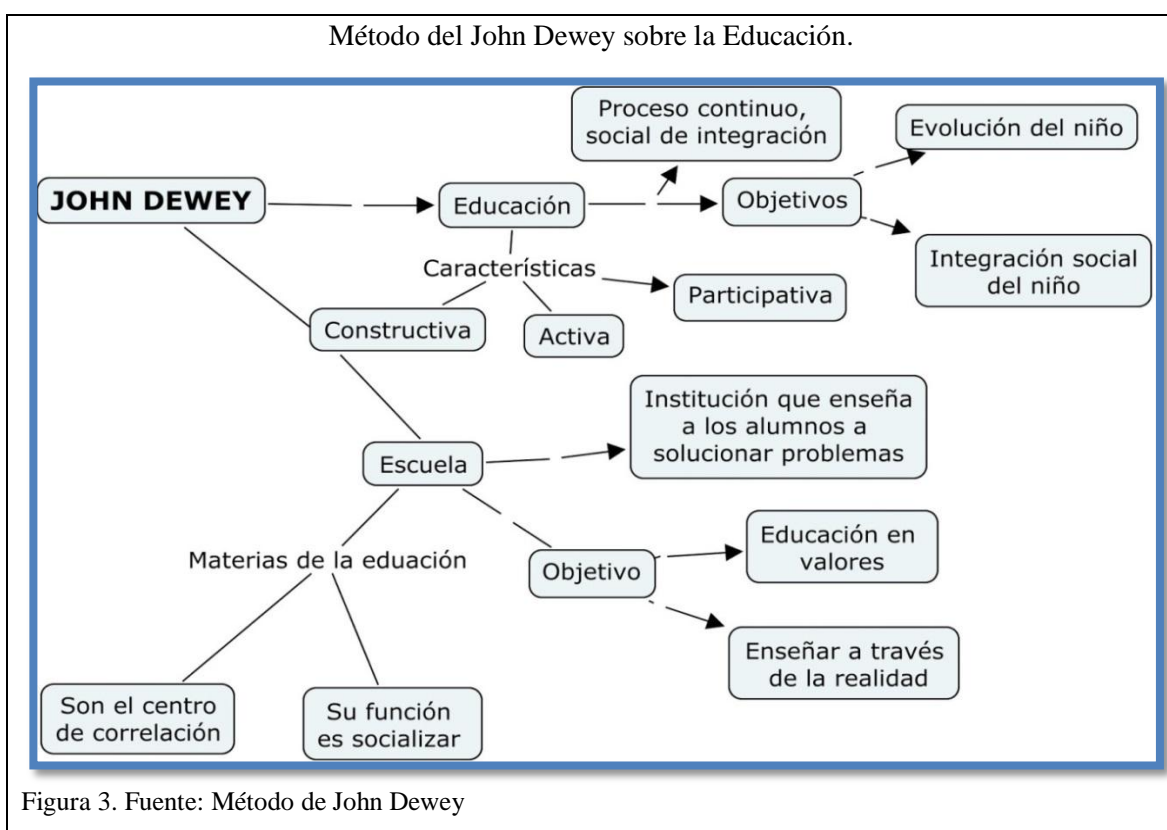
Método del John Dewey sobre la Educación.

JOHN DEWEY

Educación

Proceso continuo, social de integración

Objetivos

Evolución del niño

Integración social del niño

Características

Participativa

Constructiva

Activa

Escuela

Institución que enseña a los alumnos a solucionar problemas

Objetivo

Educación en valores

Enseñar a través de la realidad

Materias de la eduación

Son el centro de correlación

Su función es socializar

Figura 3. Fuente: Método de John Dewey